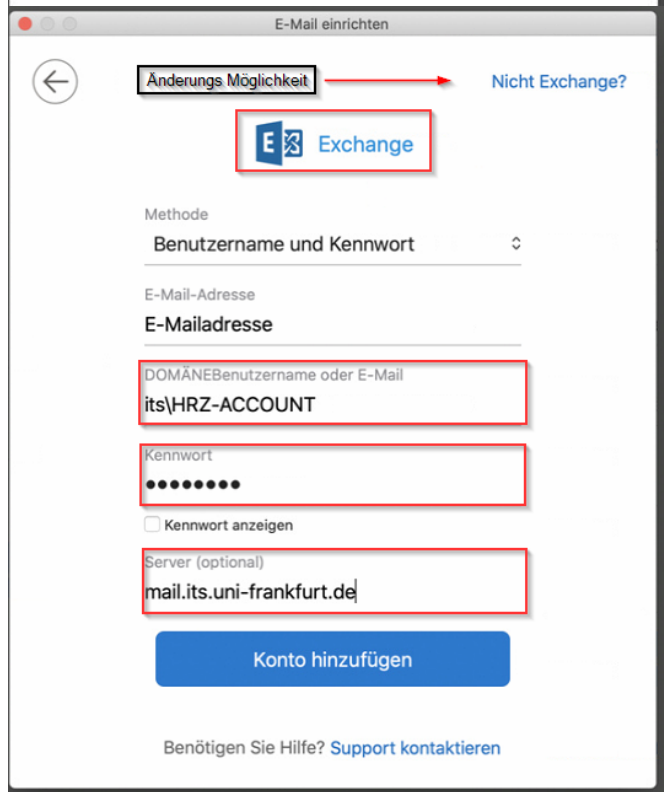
E-Mail einrichten

Änderungs Möglichkeit

Nicht Exchange?

Exchange

Methode

Benutzername und Kennwort

E-Mail-Adresse

E-Mailadresse

DOMÄNEBenutzername oder E-Mail

its\HRZ-ACCOUNT

Kennwort

••••••••

Kennwort anzeigen

Server (optional)

mail.its.uni-frankfurt.de

Konto hinzufügen

Benötigen Sie Hilfe? Support kontaktieren